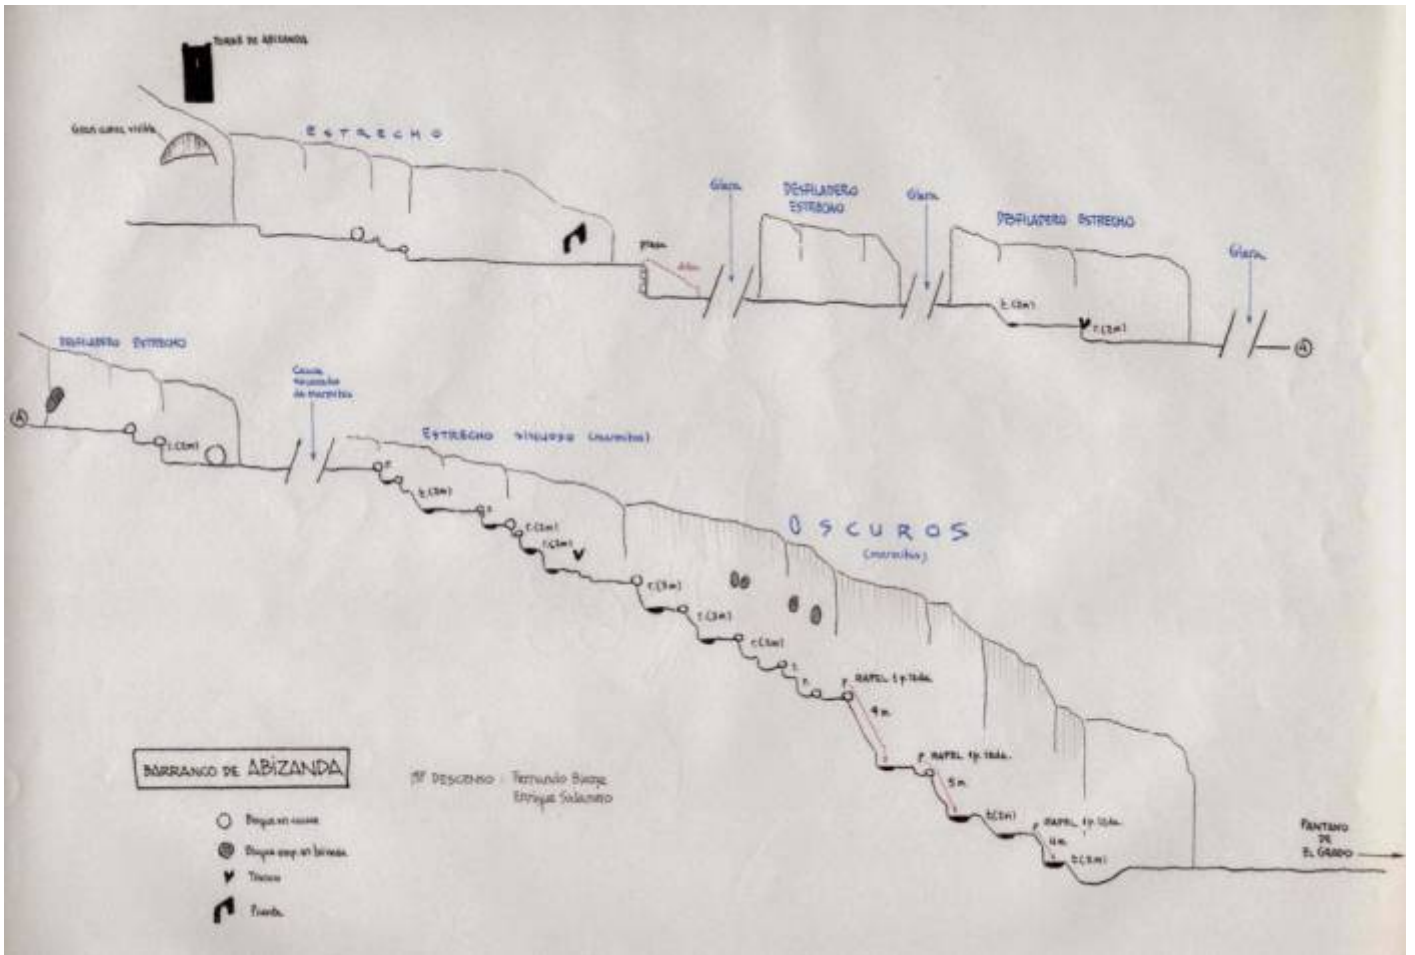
TORRE DE ABIZANDA

Gran cueva visible

ESTRECHO

presa

Glera

DESFILADERO ESTRECHO

Glera

DESFILADERO ESTRECHO

Glera

t.(2m)

t.(2m)

A

DESFILADERO ESTRECHO

A

t.(2m)

Canal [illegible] de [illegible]

ESTRECHO SINUOSO ([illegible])

t.(3m)

t.(2m)

t.(2m)

OSCUROS
([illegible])

t.(3m)

t.(2m)

t.(2m)

RAPEL 1 p. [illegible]

4m.

RAPEL 1 p. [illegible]

5m.

t.(2m)

RAPEL 1 p. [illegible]

4m.

t.(2m)

PANTANO DE EL GRADO

BARRANCO DE ABIZANDA

1er DESCENSO: Fernando Biarge
Enrique Salamero

Bloque en cauce

Bloque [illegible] en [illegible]

Tronco

Puente